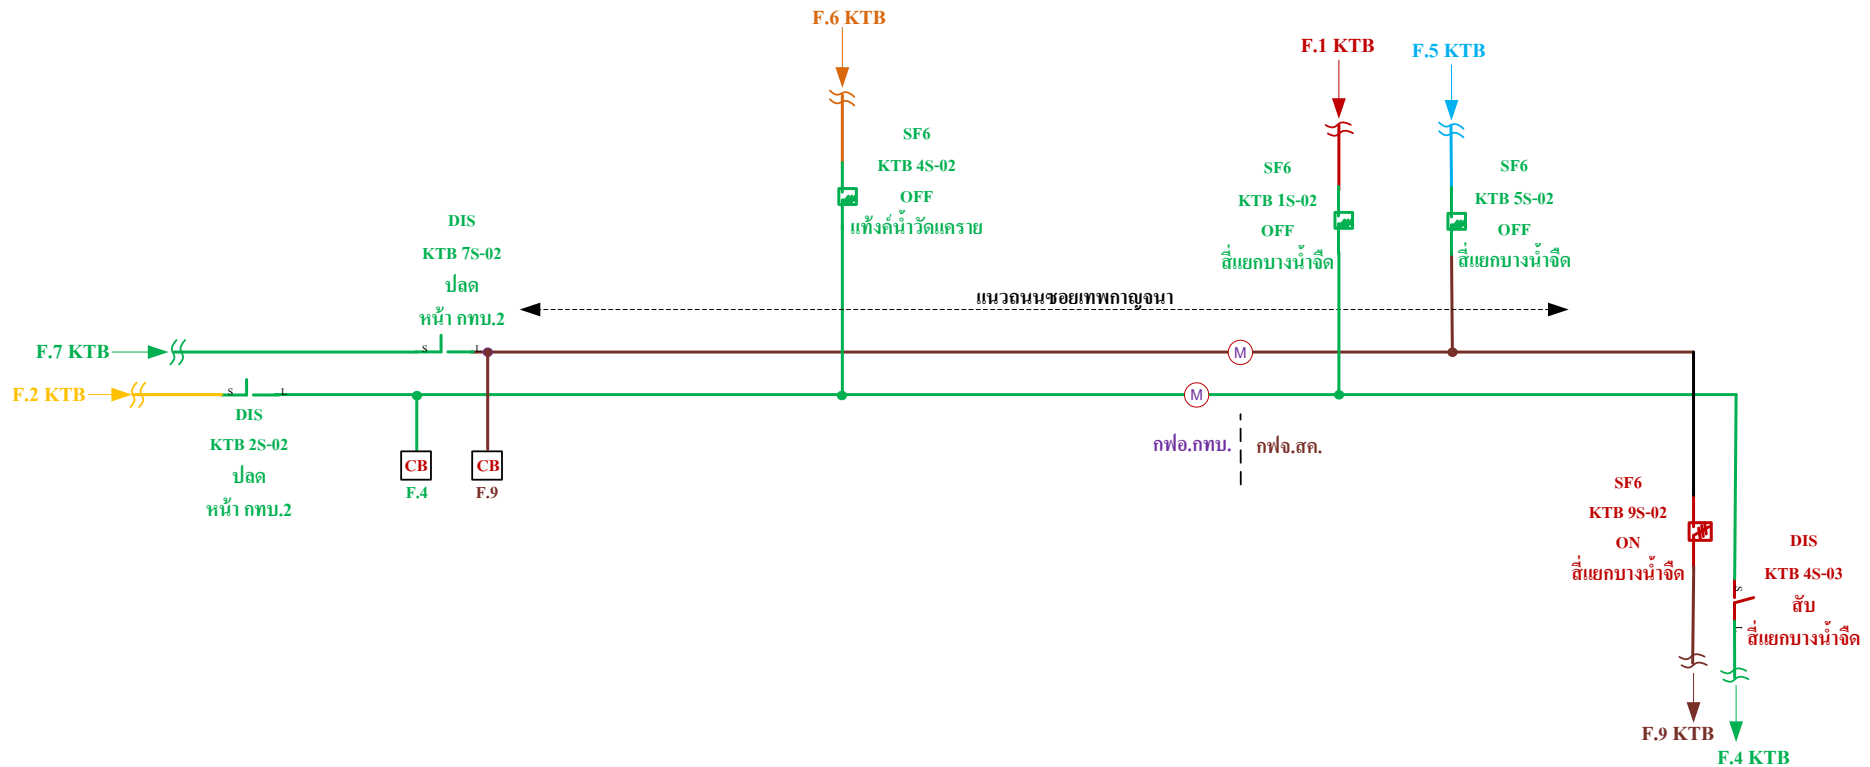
F.6 KTB

F.1 KTB

F.5 KTB

SF6
KTB 4S-02
OFF
แท้งค์น้ำวัดแคราย

SF6
KTB 1S-02
OFF
สี่แยกบางน้ำจืด

SF6
KTB 5S-02
OFF
สี่แยกบางน้ำจืด

DIS
KTB 7S-02
ปลด
หน้า กทบ.2

แนวถนนซอยเทพกาญจนา

F.7 KTB

S L

M

F.2 KTB

S L

M

DIS
KTB 2S-02
ปลด
หน้า กทบ.2

CB
F.4

CB
F.9

กฟอ.กทบ.

กฟจ.สค.

SF6
KTB 9S-02
ON
สี่แยกบางน้ำจืด

DIS
KTB 4S-03
สับ
สี่แยกบางน้ำจืด

F.9 KTB

F.4 KTB